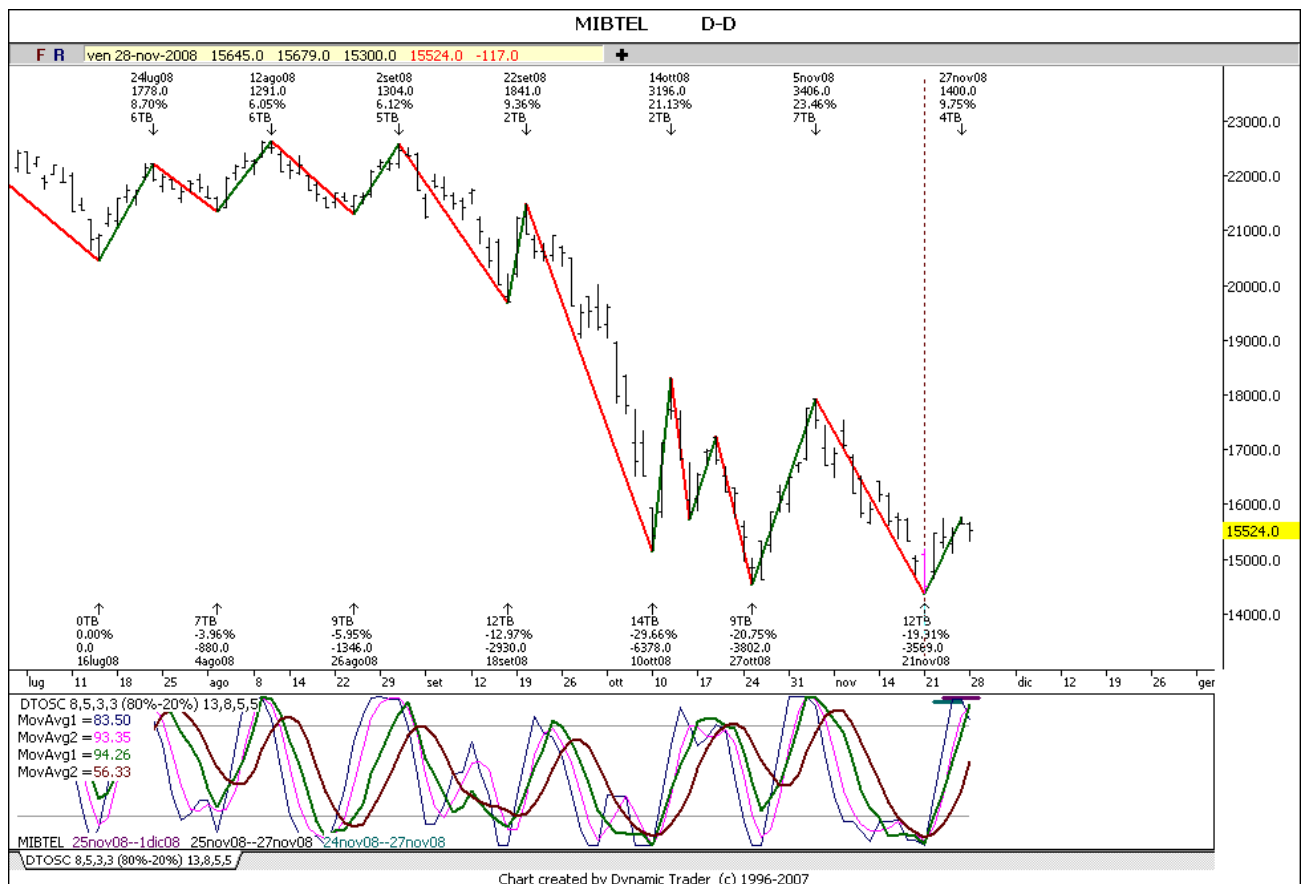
MIBTEL D-D

F R ven 28-nov-2008 15645.0 15679.0 15300.0 15524.0 -117.0

24lug08
1778.0
8.70%
6TB

12ago08
1291.0
6.05%
6TB

2set08
1304.0
6.12%
5TB

22set08
1841.0
9.36%
2TB

14ott08
3196.0
21.13%
2TB

5nov08
3406.0
23.46%
7TB

27nov08
1400.0
9.75%
4TB

23000.0
22000.0
21000.0
20000.0
19000.0
18000.0
17000.0
16000.0
15524.0
15000.0
14000.0

0TB
0.00%
0.0
16lug08

7TB
-3.96%
-880.0
4ago08

9TB
-5.95%
-1346.0
26ago08

12TB
-12.97%
-2930.0
18set08

14TB
-29.66%
-6378.0
10ott08

9TB
-20.75%
-3802.0
27ott08

12TB
-19.31%
-3569.0
21nov08

lug 11 18 25 ago 8 14 22 29 set 12 19 26 ott 10 17 24 31 nov 14 21 28 dic 12 19 26 gen

DTOSC 8,5,3,3 (80%-20%) 13,8,5,5
MovAvg1 = 83.50
MovAvg2 = 93.35
MovAvg1 = 94.26
MovAvg2 = 56.33

MIBTEL 25nov08--1dic08 25nov08--27nov08 24nov08--27nov08

DTOSC 8,5,3,3 (80%-20%) 13,8,5,5

Chart created by Dynamic Trader (c) 1996-2007